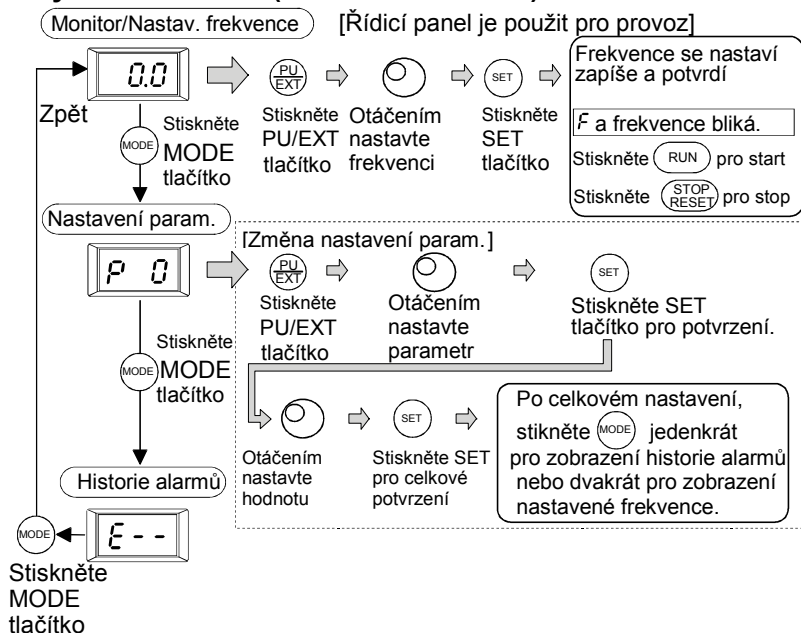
Monitor/Nastav. frekvence
[Řídicí panel je použit pro provoz]

0.0

PU/EXT
Stiskněte PU/EXT tlačítko

Otáčením nastavte frekvenci

SET
Stiskněte SET tlačítko

Frekvence se nastaví zapíše a potvrdí

F a frekvence bliká.

Stiskněte RUN pro start

Stiskněte STOP/RESET pro stop

Zpět

MODE
Stiskněte MODE tlačítko

Nastavení param.

P 0

[Změna nastavení param.]

PU/EXT
Stiskněte PU/EXT tlačítko

Otáčením nastavte parametr

SET
Stiskněte SET tlačítko pro potvrzení.

MODE
Stiskněte MODE tlačítko

Otáčením nastavte hodnotu

SET
Stiskněte SET pro celkové potvrzení

Po celkovém nastavení, stikněte MODE jedenkrát pro zobrazení historie alarmů nebo dvakrát pro zobrazení nastavené frekvence.

Historie alarmů

E - -

MODE
Stiskněte MODE tlačítko